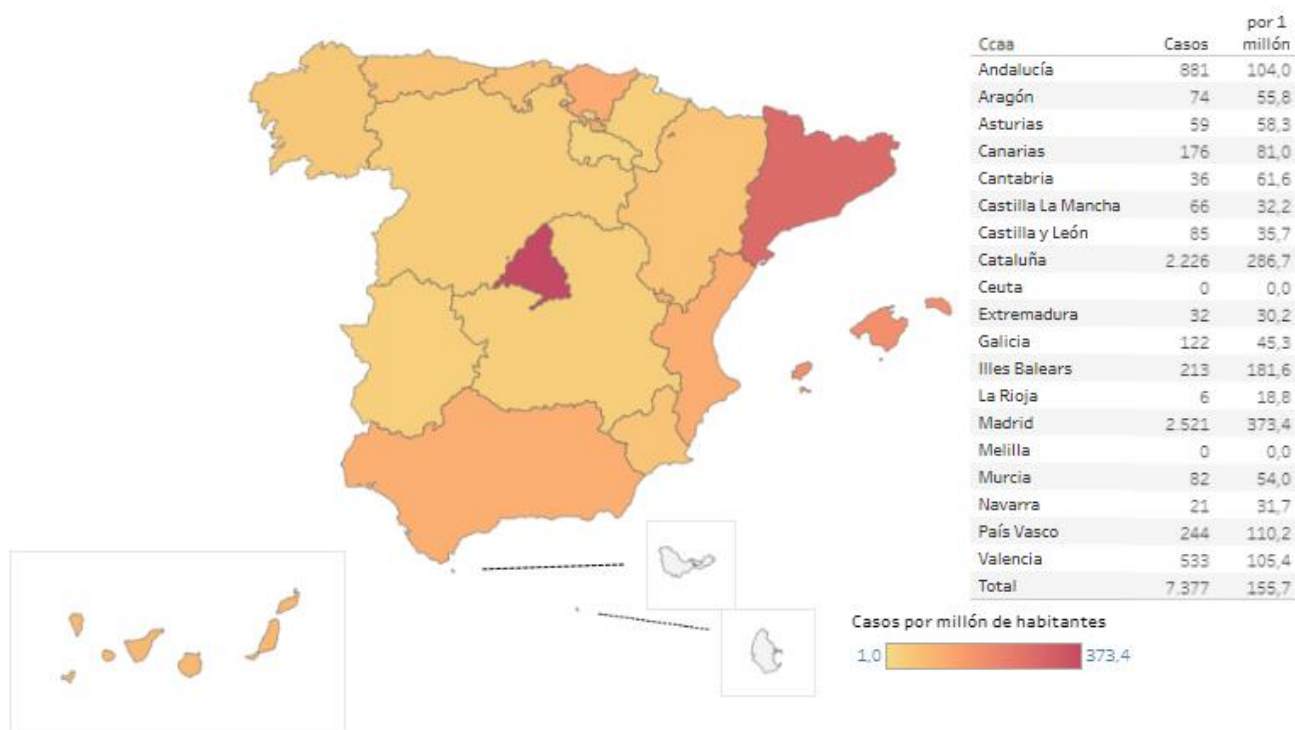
| Ccaa | Casos | por 1 millón |
|---|---|---|
| Andalucía | 881 | 104,0 |
| Aragón | 74 | 55,8 |
| Asturias | 59 | 58,3 |
| Canarias | 176 | 81,0 |
| Cantabria | 36 | 61,6 |
| Castilla La Mancha | 66 | 32,2 |
| Castilla y León | 85 | 35,7 |
| Cataluña | 2.226 | 286,7 |
| Ceuta | 0 | 0,0 |
| Extremadura | 32 | 30,2 |
| Galicia | 122 | 45,3 |
| Illes Balears | 213 | 181,6 |
| La Rioja | 6 | 18,8 |
| Madrid | 2.521 | 373,4 |
| Melilla | 0 | 0,0 |
| Murcia | 82 | 54,0 |
| Navarra | 21 | 31,7 |
| País Vasco | 244 | 110,2 |
| Valencia | 533 | 105,4 |
| Total | 7.377 | 155,7 |

Casos por millón de habitantes

1,0 373,4